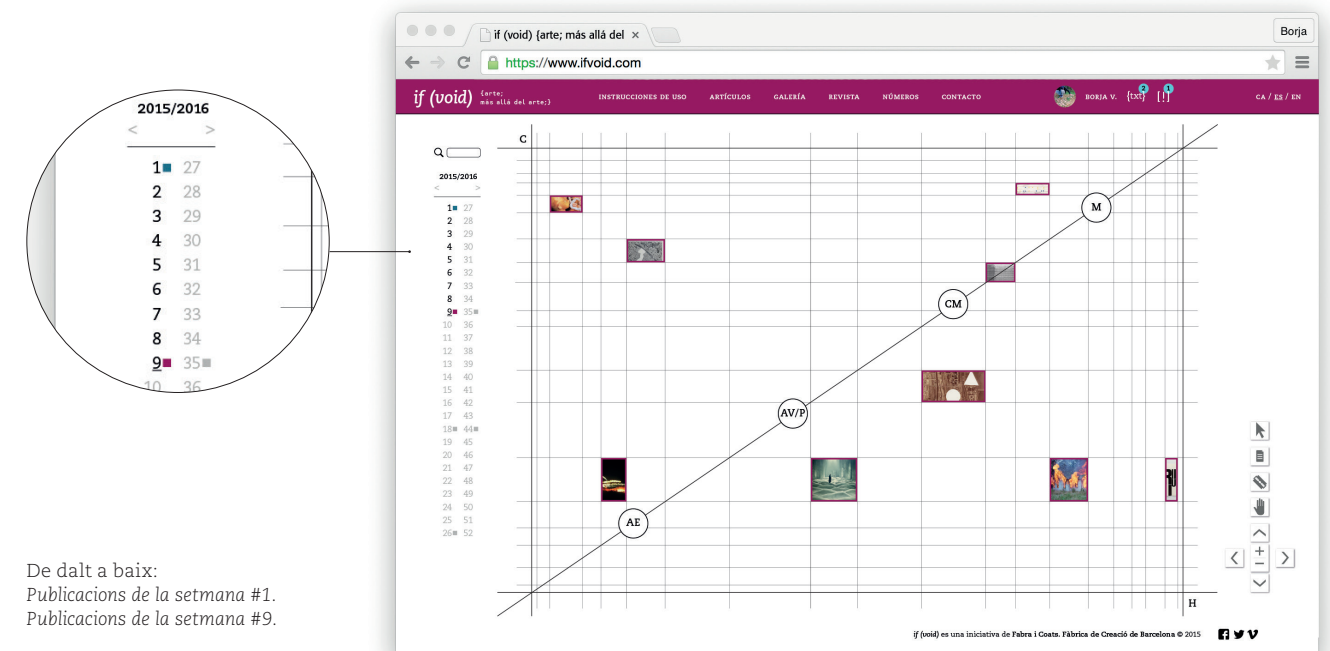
2015/2016
< >
1 27
2 28
3 29
4 30
5 31
6 32
7 33
8 34
9 35
10 36

De dalt a baix:
*Publicacions de la setmana #1.*
*Publicacions de la setmana #9.*

if (void) {arte; más allá del ×

Borja

https://www.ifvoid.com

if (void) {arte; más allá del arte;}

INSTRUCCIONES DE USO ARTÍCULOS GALERÍA REVISTA NÚMEROS CONTACTO

BORJA V. {txt} 2 [!] 1

CA / ES / EN

2015/2016
< >
1 27
2 28
3 29
4 30
5 31
6 32
7 33
8 34
9 35
10 36
11 37
12 38
13 39
14 40
15 41
16 42
17 43
18 44
19 45
20 46
21 47
22 48
23 49
24 50
25 51
26 52

C

M

CM

AV/P

AE

H

if (void) es una iniciativa de Fabra i Coats. Fàbrica de Creació de Barcelona © 2015